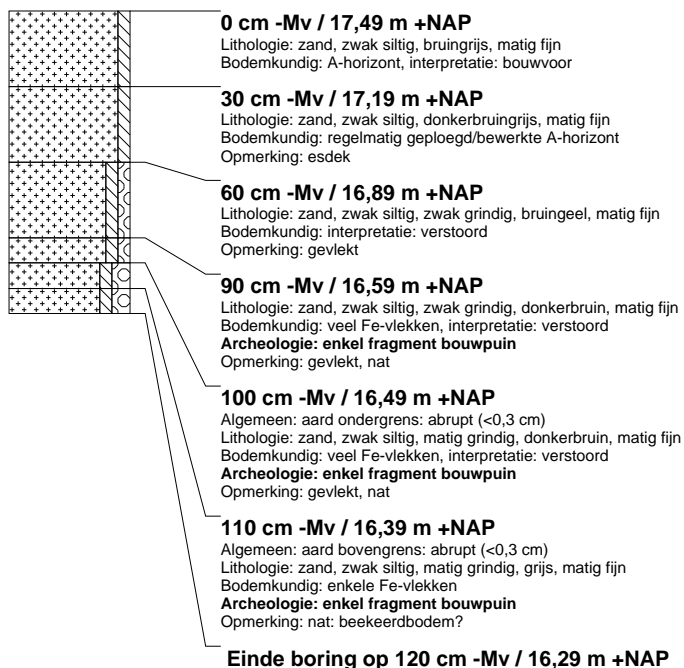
**0 cm -Mv / 17,49 m +NAP**
Lithologie: zand, zwak siltig, bruingrijs, matig fijn
Bodemkundig: A-horizont, interpretatie: bouwvoor

**30 cm -Mv / 17,19 m +NAP**
Lithologie: zand, zwak siltig, donkerbruingrijs, matig fijn
Bodemkundig: regelmatig geploegd/bewerkte A-horizont
Opmerking: esdek

**60 cm -Mv / 16,89 m +NAP**
Lithologie: zand, zwak siltig, zwak grindig, bruingeel, matig fijn
Bodemkundig: interpretatie: verstoord
Opmerking: gevlekt

**90 cm -Mv / 16,59 m +NAP**
Lithologie: zand, zwak siltig, zwak grindig, donkerbruin, matig fijn
Bodemkundig: veel Fe-vlekken, interpretatie: verstoord
**Archeologie: enkel fragment bouwpuin**
Opmerking: gevlekt, nat

**100 cm -Mv / 16,49 m +NAP**
Algemeen: aard ondergrens: abrupt (<0,3 cm)
Lithologie: zand, zwak siltig, matig grindig, donkerbruin, matig fijn
Bodemkundig: veel Fe-vlekken, interpretatie: verstoord
**Archeologie: enkel fragment bouwpuin**
Opmerking: gevlekt, nat

**110 cm -Mv / 16,39 m +NAP**
Algemeen: aard bovengrens: abrupt (<0,3 cm)
Lithologie: zand, zwak siltig, matig grindig, grijs, matig fijn
Bodemkundig: enkele Fe-vlekken
**Archeologie: enkel fragment bouwpuin**
Opmerking: nat: beekeerdbodem?

**Einde boring op 120 cm -Mv / 16,29 m +NAP**